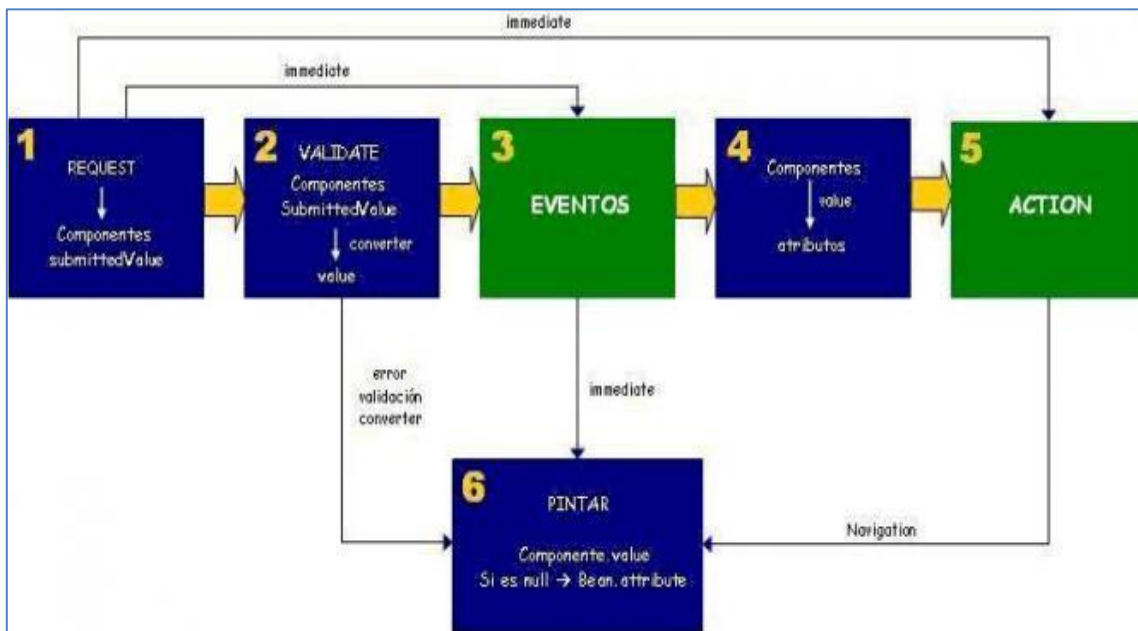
immediate

immediate

1
REQUEST
Componentes
submittedValue

2
VALIDATE
Componentes
SubmittedValue
converter
value

3
EVENTOS

4
Componentes
value
atributos

5
ACTION

error
validación
converter

immediate

Navigation

6
PINTAR
Componente.value
Si es null → Bean.attribute